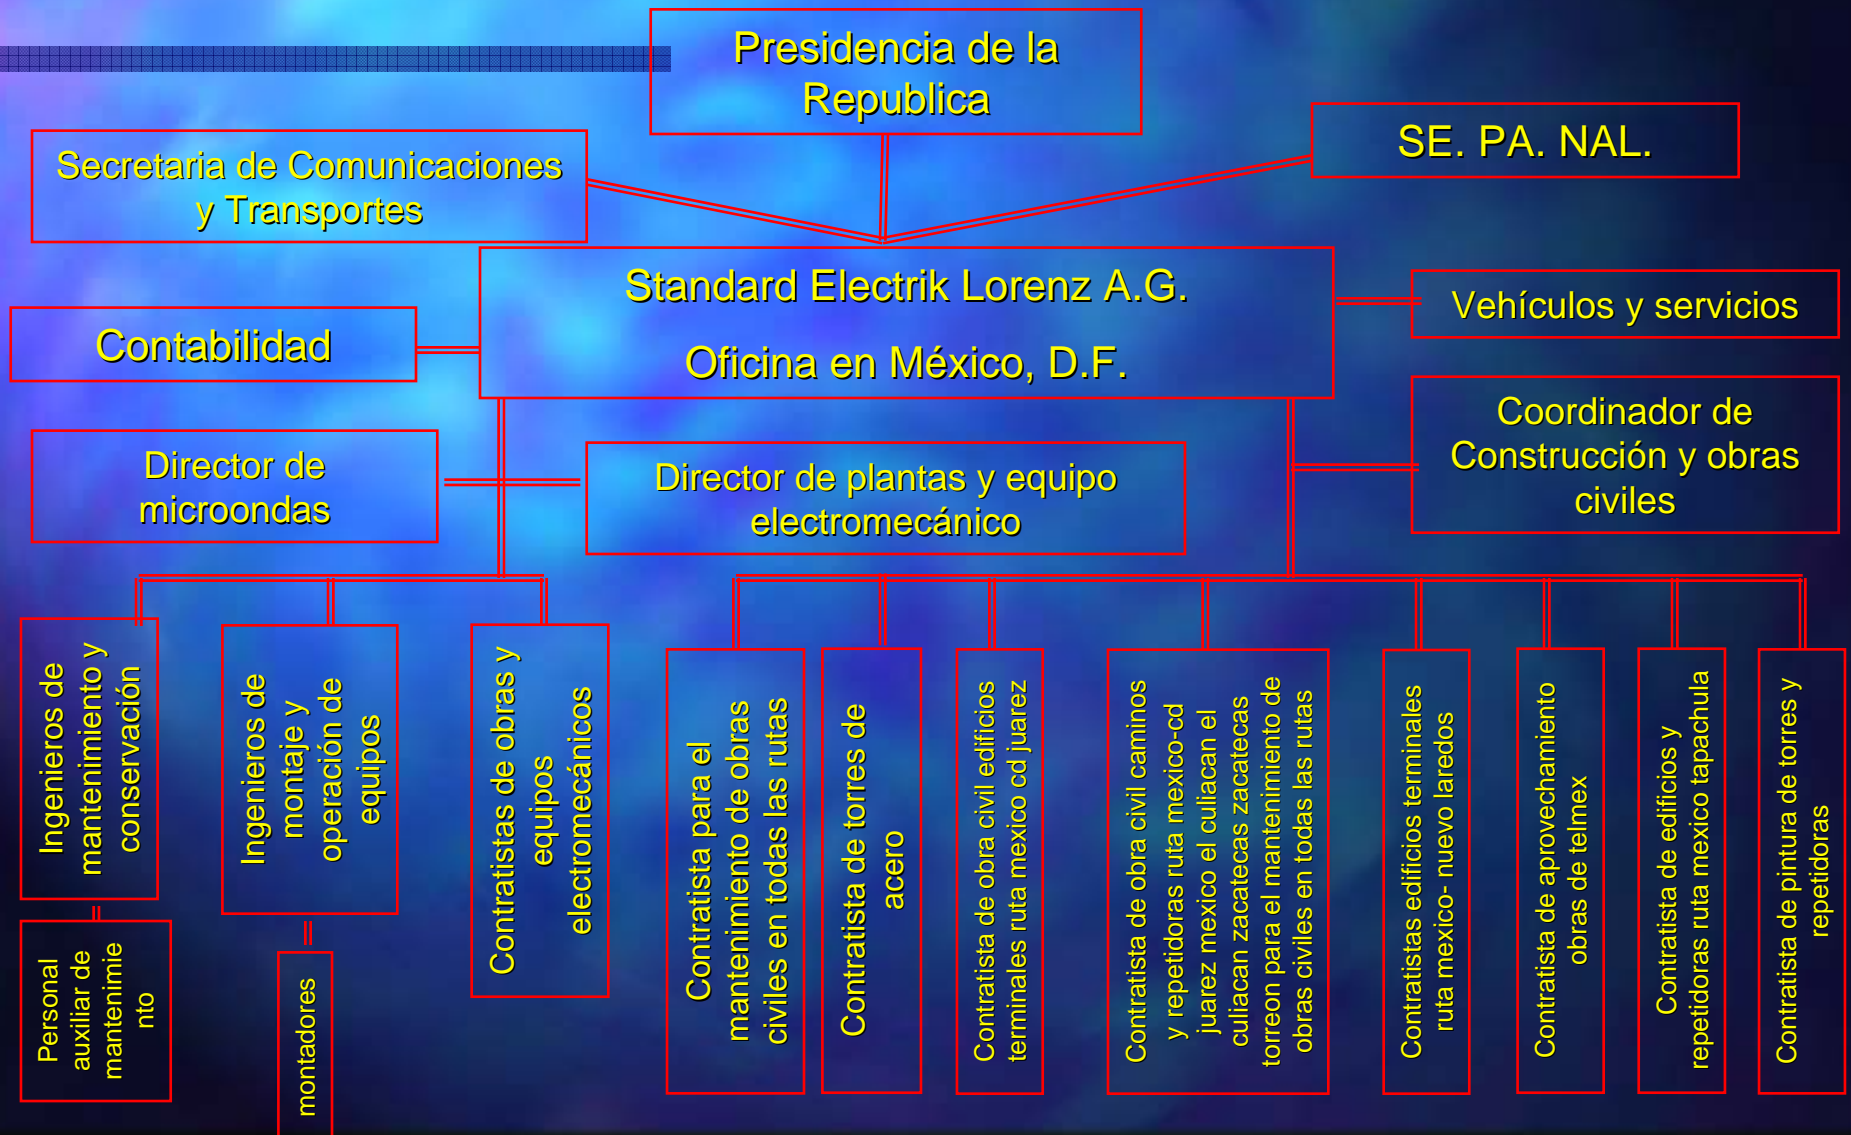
Presidencia de la Republica

Secretaria de Comunicaciones y Transportes

SE. PA. NAL.

Standard Electrik Lorenz A.G.

Oficina en México, D.F.

Contabilidad

Vehículos y servicios

Coordinador de Construcción y obras civiles

Director de microondas

Director de plantas y equipo electromecánico

Ingenieros de mantenimiento y conservación

Personal auxiliar de mantenimiento

Ingenieros de montaje y operación de equipos

montadores

Contratistas de obras y equipos electromecánicos

Contratista para el mantenimiento de obras civiles en todas las rutas

Contratista de torres de acero

Contratista de obra civil edificios terminales ruta mexico cd juarez

Contratista de obra civil caminos y repetidoras ruta mexico-cd juarez mexico el culiacan el culiacan zacatecas zacatecas torreon para el mantenimiento de obras civiles en todas las rutas

Contratistas edificios terminales ruta mexico- nuevo laredos

Contratista de aprovechamiento obras de telmex

Contratista de edificios y repetidoras ruta mexico tapachula

Contratista de pintura de torres y repetidoras